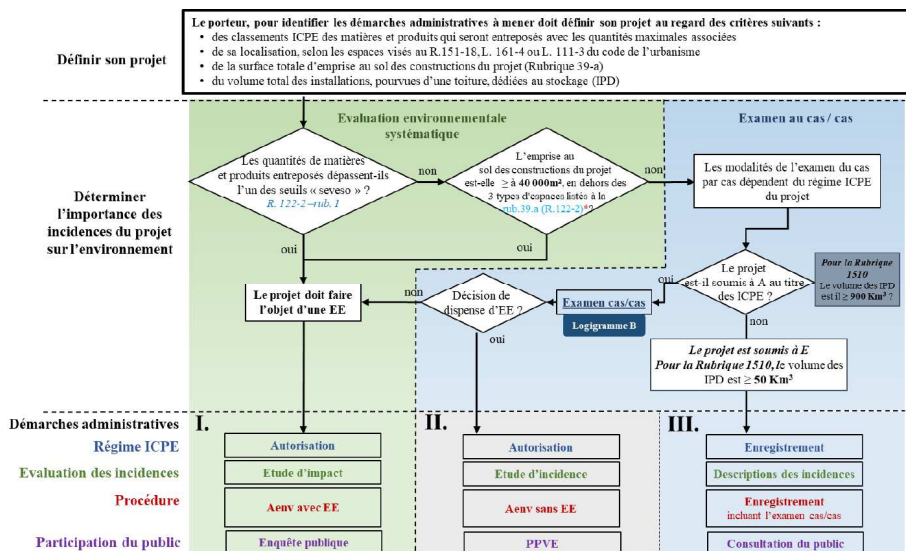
Définir son projet

Le porteur, pour identifier les démarches administratives à mener doit définir son projet au regard des critères suivants :
- des classements ICPE des matières et produits qui seront entreposés avec les quantités maximales associées
- de sa localisation, selon les espaces visés au R.151-18, L. 161-4 ou L. 111-3 du code de l'urbanisme
- de la surface totale d'emprise au sol des constructions du projet (Rubrique 39-a)
- du volume total des installations, pourvues d'une toiture, dédiées au stockage (IPD)

Déterminer l'importance des incidences du projet sur l'environnement

Evaluation environnementale systématique

Les quantités de matières et produits entreposés dépassent-ils l'un des seuils « seveso » ? R. 122-2 –rub. 1

non

L'emprise au sol des constructions du projet est-elle ≥ à 40 000m², en dehors des 3 types d'espaces listés à la rub.39.a (R.122-2)* ?

non

oui

oui

Examen au cas / cas

Les modalités de l'examen du cas par cas dépendent du régime ICPE du projet

Le projet est-il soumis à A au titre des ICPE ?

Pour la Rubrique 1510 Le volume des IPD est il ≥ 900 Km³ ?

oui

non

Le projet doit faire l'objet d'une EE

non

Décision de dispense d'EE ?

Examen cas/cas

Logigramme B

oui

Le projet est soumis à E Pour la Rubrique 1510, le volume des IPD est ≥ 50 Km³

Démarches administratives
Régime ICPE
Evaluation des incidences
Procédure
Participation du public

I.
Autorisation
Etude d'impact
Aenv avec EE
Enquête publique

II.
Autorisation
Etude d'incidence
Aenv sans EE
PPVE

III.
Enregistrement
Descriptions des incidences
Enregistrement incluant l'examen cas/cas
Consultation du public